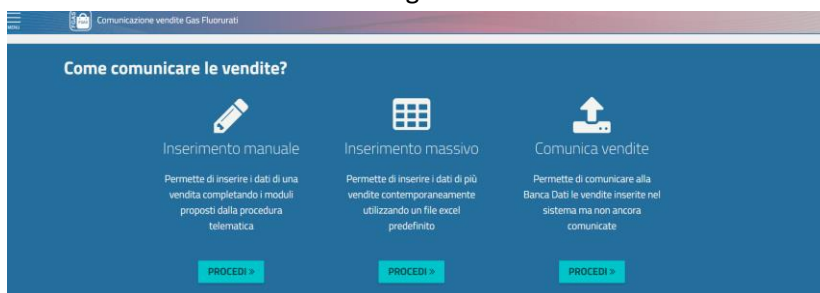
MENU

Comunicazione vendite Gas Fluorurati

Come comunicare le vendite?

Inserimento manuale

Permette di inserire i dati di una vendita completando i moduli proposti dalla procedura telematica

PROCEDI »

Inserimento massivo

Permette di inserire i dati di più vendite contemporaneamente utilizzando un file excel predefinito

PROCEDI »

Comunica vendite

Permette di comunicare alla Banca Dati le vendite inserite nel sistema ma non ancora comunicate

PROCEDI »